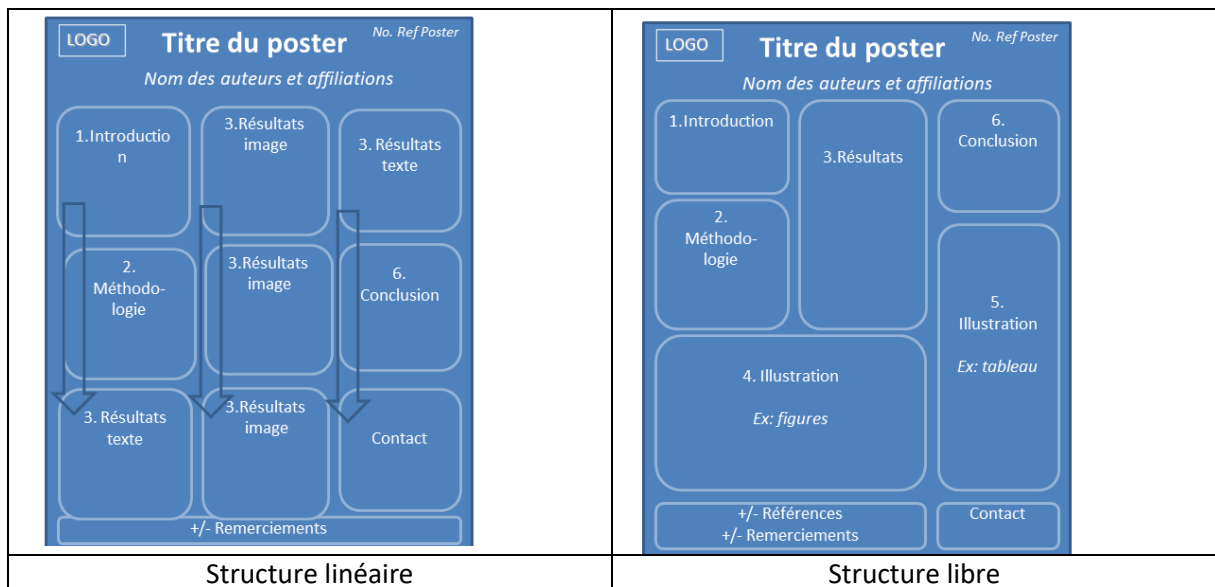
| LOGO Titre du poster No. Ref Poster<br>*Nom des auteurs et affiliations*<br>1.Introduction<br>3.Résultats image<br>3. Résultats texte<br>2. Méthodologie<br>3.Résultats image<br>6. Conclusion<br>3. Résultats texte<br>3.Résultats image<br>Contact<br>+/- Remerciements | LOGO Titre du poster No. Ref Poster<br>*Nom des auteurs et affiliations*<br>1.Introduction<br>3.Résultats<br>6. Conclusion<br>2. Méthodologie<br>5. Illustration<br>*Ex: tableau*<br>4. Illustration<br>*Ex: figures*<br>+/- Références<br>+/- Remerciements<br>Contact |
|---|---|
| Structure linéaire | Structure libre |